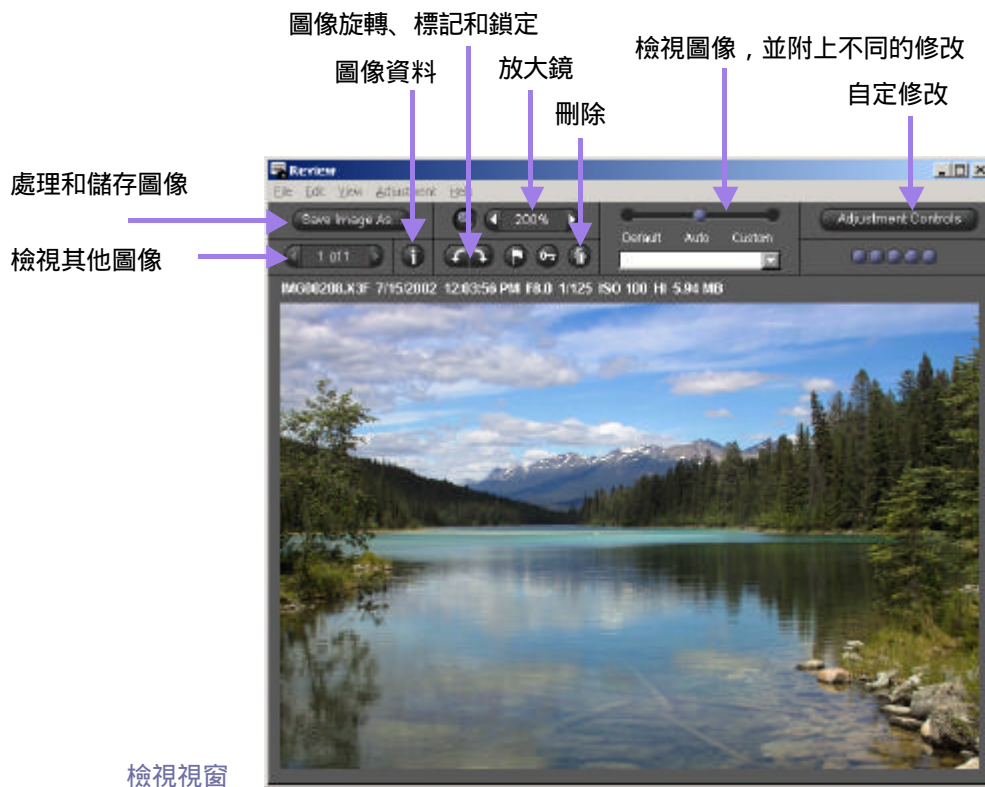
圖像旋轉、標記和鎖定

圖像資料

放大鏡

刪除

檢視圖像，並附上不同的修改

自定修改

處理和儲存圖像

檢視其他圖像

Review

File Edit View Adjustment Help

Save Image As

200%

Adjustment Controls

1 of 1

Default Auto Custom

IMG00208.X3F 7/15/2002 12:03:56 PM F8.0 1/125 ISO 100 HI 5.94 MB

檢視視窗